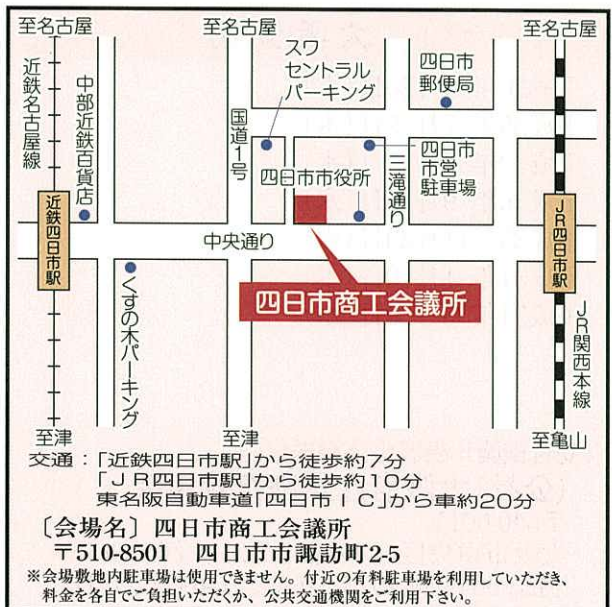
至名古屋

至名古屋

至名古屋

近鉄名古屋線

中部近鉄百貨店

スワセントラルパーキング

四日市郵便局

国道1号

四日市市役所

四日市市営駐車場

三滝通り

近鉄四日市駅

中央通り

JR四日市駅

くすの木パーキング

四日市商工会議所

JR関西本線

至津

至津

至亀山

交通：「近鉄四日市駅」から徒歩約7分
「JR四日市駅」から徒歩約10分
東名阪自動車道「四日市IC」から車約20分

〔会場名〕四日市商工会議所
〒510-8501　四日市市諏訪町2-5

※会場敷地内駐車場は使用できません。付近の有料駐車場を利用していただき、料金を各自でご負担いただくか、公共交通機関をご利用下さい。